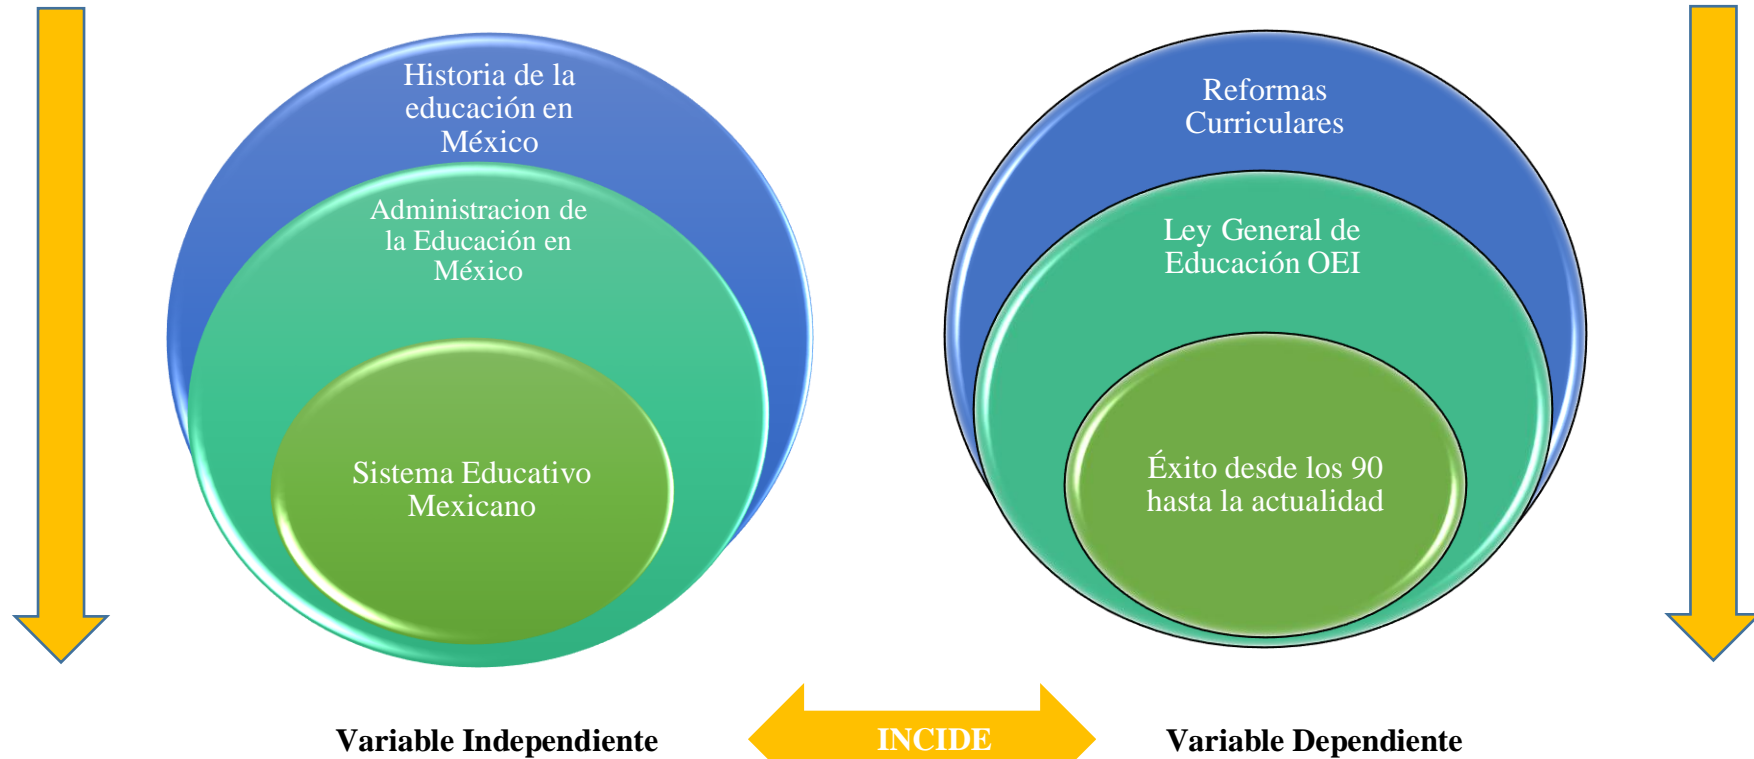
Historia de la educación en México

Administracion de la Educación en México

Sistema Educativo Mexicano

Reformas Curriculares

Ley General de Educación OEI

Éxito desde los 90 hasta la actualidad

Variable Independiente

INCIDE

Variable Dependiente